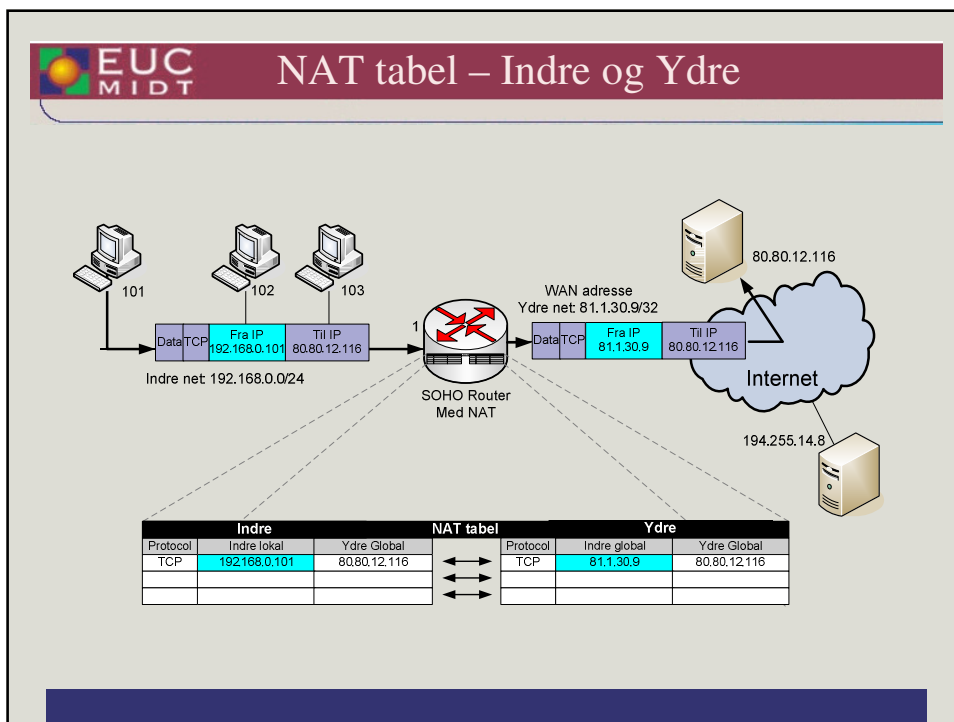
EUC MIDT

NAT tabel – Indre og Ydre

101

102

103

Data TCP Fra IP 192.168.0.101 Til IP 80.80.12.116

Indre net: 192.168.0.0/24

1

SOHO Router Med NAT

WAN adresse
Ydre net: 81.1.30.9/32

Data TCP Fra IP 81.1.30.9 Til IP 80.80.12.116

80.80.12.116

Internet

194.255.14.8

NAT tabel

| Indre | | |
|---|---|---|
| Protocol | Indre lokal | Ydre Global |
| TCP | 192.168.0.101 | 80.80.12.116 |
| | | |
| | | |

| Ydre | | |
|---|---|---|
| Protocol | Indre global | Ydre Global |
| TCP | 81.1.30.9 | 80.80.12.116 |
| | | |
| | | |